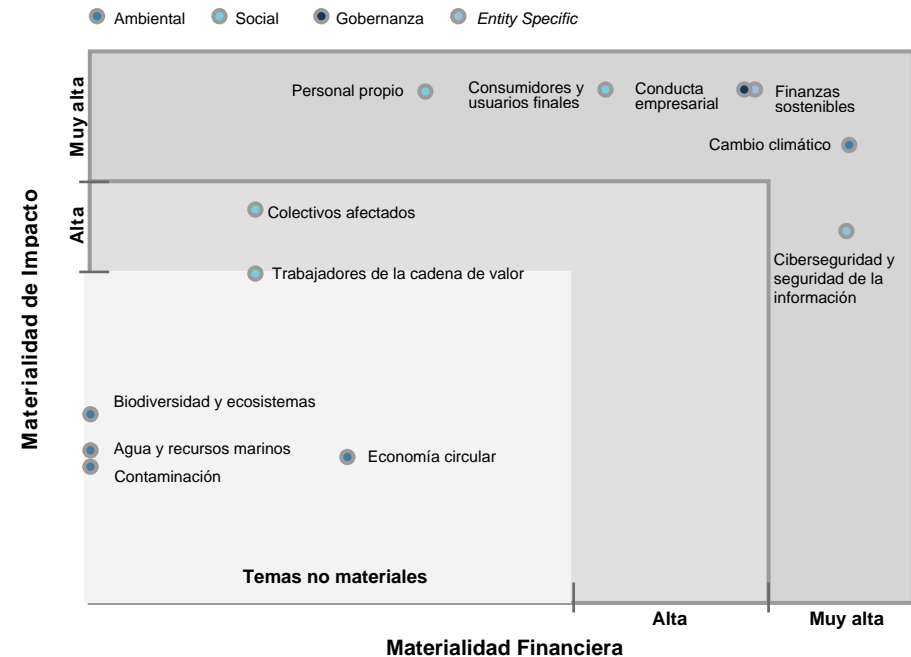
Ambiental Social Gobernanza *Entity Specific*

Materialidad de Impacto

Muy alta

Alta

Personal propio

Consumidores y usuarios finales

Conducta empresarial

Finanzas sostenibles

Cambio climático

Colectivos afectados

Ciberseguridad y seguridad de la información

Trabajadores de la cadena de valor

Biodiversidad y ecosistemas

Agua y recursos marinos

Contaminación

Economía circular

Temas no materiales

Alta

Muy alta

Materialidad Financiera